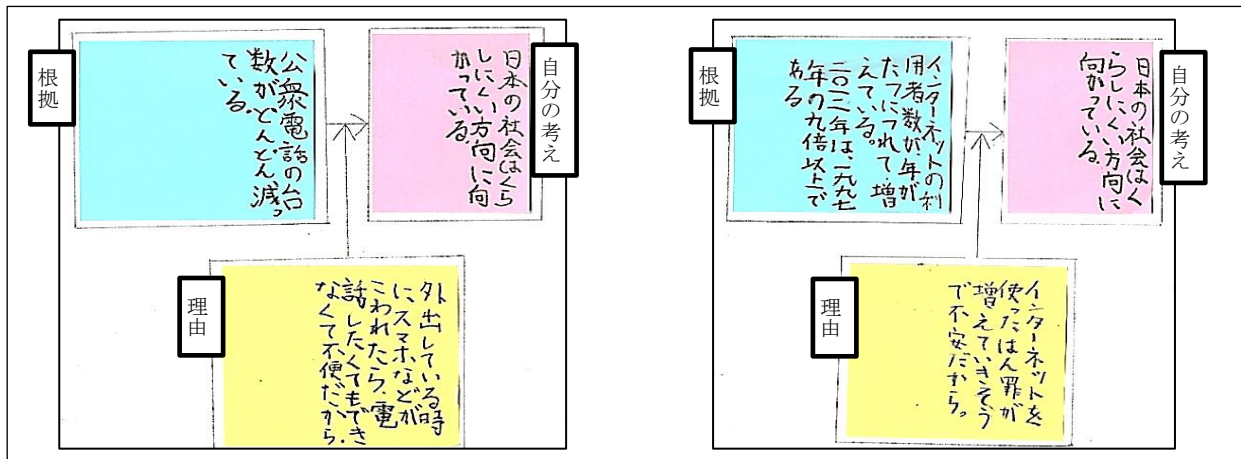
根拠

公衆電話の台数がどんどん減っている。

自分の考え

日本の社会はくらしにくい方向に向かっている。

理由

外出している時にスマホなどがこわれたら、電話したくてもできなくて不便だから。

根拠

インターネットの利用者数が年がたつにつれて増えている。二〇一三年は一九九七年の九倍以上である。

自分の考え

日本の社会はくらしにくい方向に向かっている。

理由

インターネットを使ったはん罪が増えていきそうで不安だから。